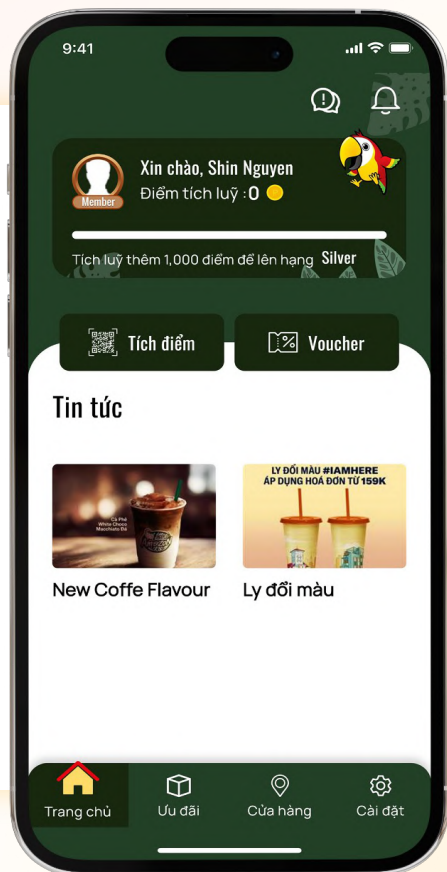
9:41

Member

Xin chào, Shin Nguyen
Điểm tích luỹ : 0

Tích luỹ thêm 1,000 điểm để lên hạng Silver

Tích điểm

Voucher

Tin tức

Cà Phê White Choco Macchiato Đá

New Coffe Flavour

LY ĐỔI MÀU #IAMHERE
ÁP DỤNG HOÁ ĐƠN TỪ 159K

Ly đổi màu

Trang chủ

Ưu đãi

Cửa hàng

Cài đặt